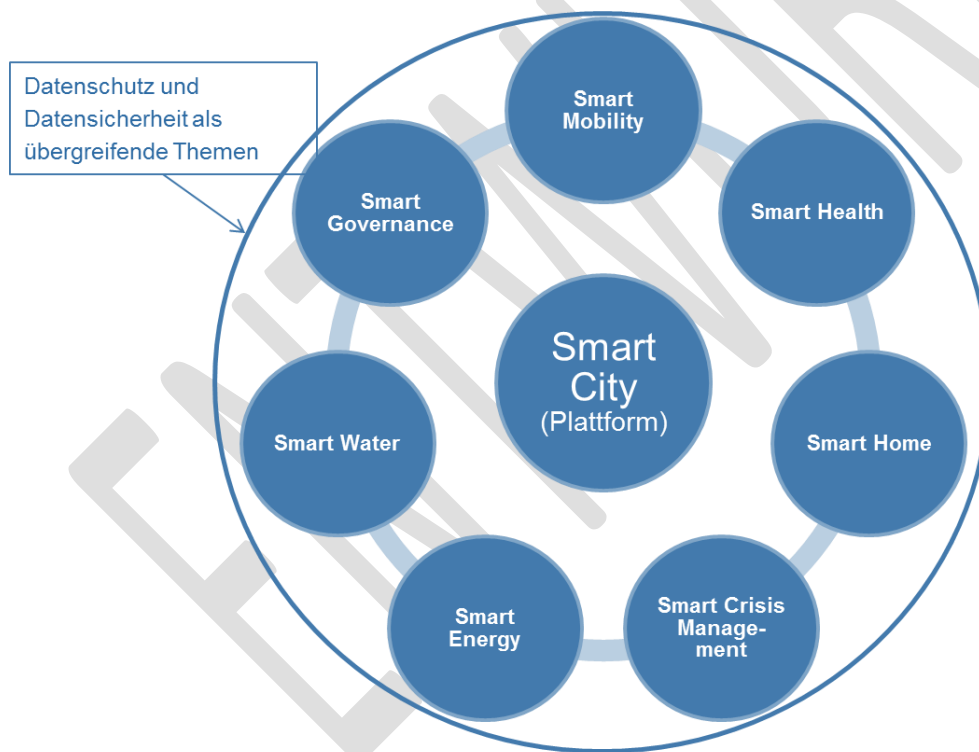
Datenschutz und Datensicherheit als übergreifende Themen

Smart Mobility

Smart Health

Smart Governance

Smart City (Plattform)

Smart Water

Smart Home

Smart Energy

Smart Crisis Management

ENTWURF